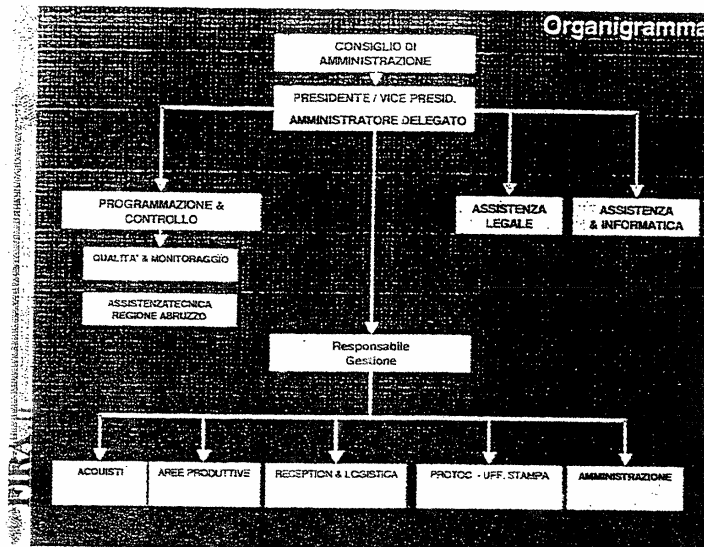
Organigramma

CONSIGLIO DI AMMINISTRAZIONE

PRESIDENTE / VICE PRESID.

AMMINISTRATORE DELEGATO

PROGRAMMAZIONE & CONTROLLO

QUALITA' & MONITORAGGIO

ASSISTENZATECNICA REGIONE ABRUZZO

ASSISTENZA LEGALE

ASSISTENZA & INFORMATICA

Responsabile Gestione

ACQUISTI

AREE PRODUTTIVE

RECEPTION & LOGISTICA

PROTOC - UFF. STAMPA

AMMINISTRAZIONE